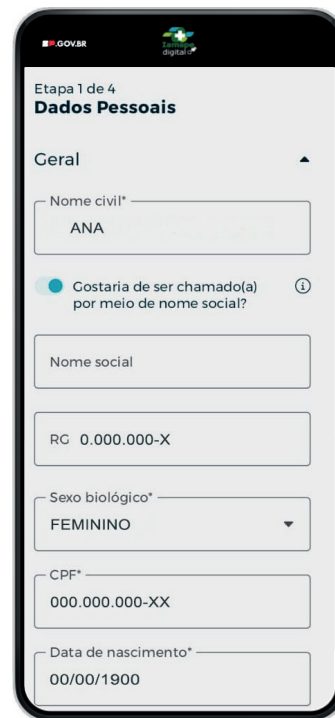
GOV.BR

Iamspe digital

Etapa 1 de 4
**Dados Pessoais**

Geral

Nome civil*
ANA

Gostaria de ser chamado(a) por meio de nome social?

Nome social

RG 0.000.000-X

Sexo biológico*
FEMININO

CPF*
000.000.000-XX

Data de nascimento*
00/00/1900